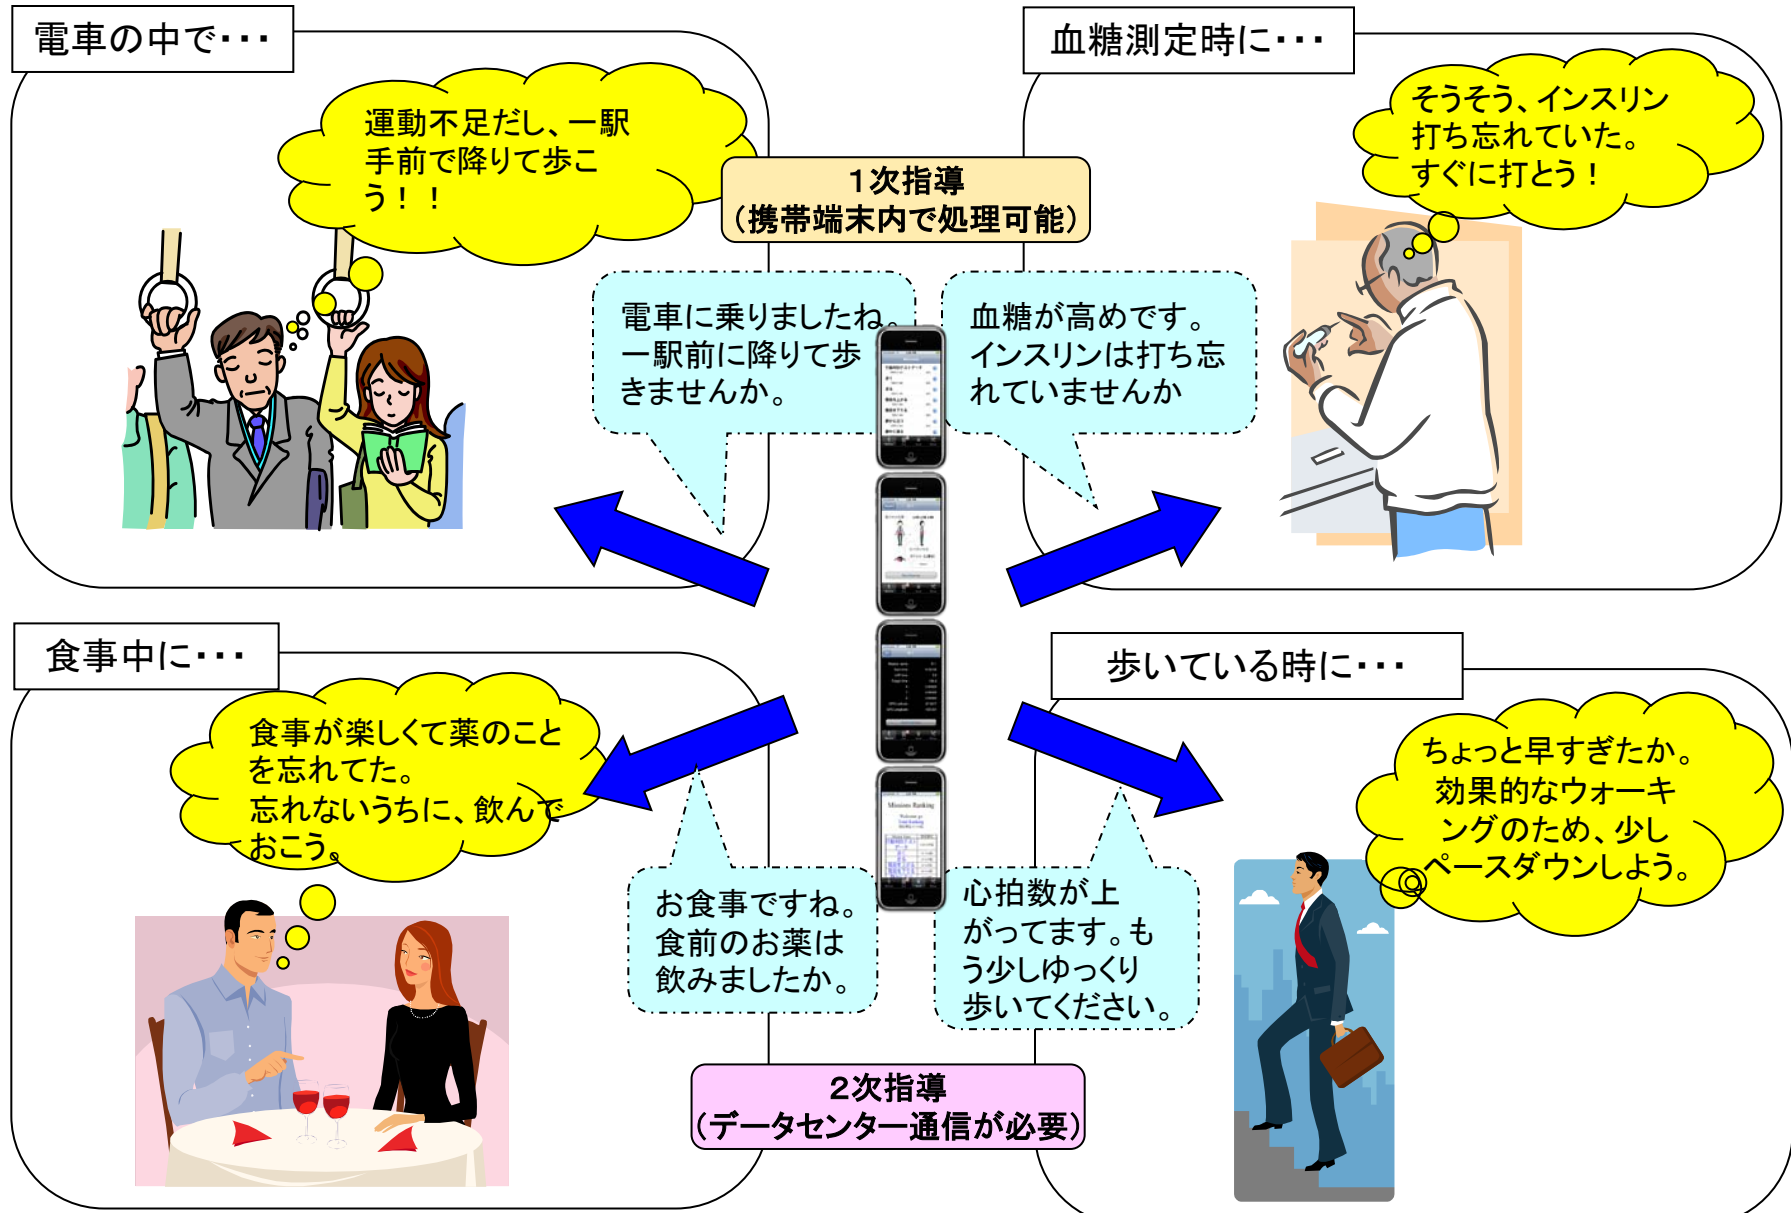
電車の中で・・・

運動不足だし、一駅手前で降りて歩こう！！

1次指導
（携帯端末内で処理可能）

電車に乗りましたね。一駅前に降りて歩きませんか。

血糖測定時に・・・

そうそう、インスリン打ち忘れていた。すぐに打とう！

血糖が高めです。インスリンは打ち忘れていませんか

食事中に・・・

食事が楽しくて薬のことを忘れてた。忘れないうちに、飲んでおこう。

お食事ですね。食前のお薬は飲みましたか。

歩いている時に・・・

ちょっと早すぎたか。効果的なウォーキングのため、少しペースダウンしよう。

心拍数が上がってます。もう少しゆっくり歩いてください。

2次指導
（データセンター通信が必要）